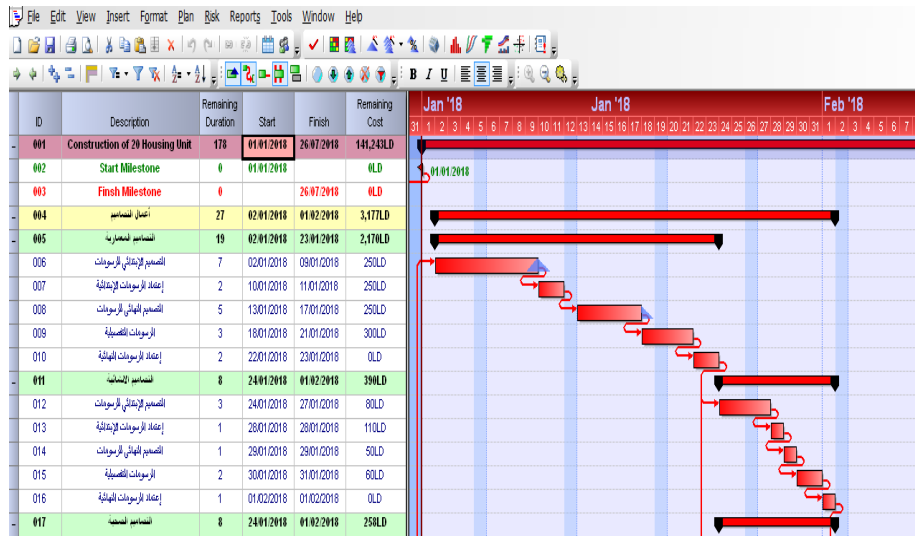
File Edit View Insert Format Plan Risk Reports Tools Window Help

B I U

| ID | Description | Remaining Duration | Start | Finish | Remaining Cost |
|---|---|---|---|---|---|
| 001 | Construction of 20 Housing Unit | 178 | 01/01/2018 | 26/07/2018 | 141,243LD |
| 002 | Start Milestone | 0 | 01/01/2018 | | 0LD |
| 003 | Finsh Milestone | 0 | | 26/07/2018 | 0LD |
| 004 | أعمال التصاميم | 27 | 02/01/2018 | 01/02/2018 | 3,177LD |
| 005 | التصاميم المعمارية | 19 | 02/01/2018 | 23/01/2018 | 2,170LD |
| 006 | التصميم الإبتدائي للرسومات | 7 | 02/01/2018 | 09/01/2018 | 250LD |
| 007 | إعداد الرسومات الإبتدائية | 2 | 10/01/2018 | 11/01/2018 | 250LD |
| 008 | التصميم النهائي الرسومات | 5 | 13/01/2018 | 17/01/2018 | 250LD |
| 009 | الرسومات التفصيلية | 3 | 18/01/2018 | 21/01/2018 | 300LD |
| 010 | إعداد الرسومات النهائية | 2 | 22/01/2018 | 23/01/2018 | 0LD |
| 011 | التصاميم الإنشائية | 8 | 24/01/2018 | 01/02/2018 | 390LD |
| 012 | التصميم الإبتدائي للرسومات | 3 | 24/01/2018 | 27/01/2018 | 80LD |
| 013 | إعداد الرسومات الإبتدائية | 1 | 28/01/2018 | 28/01/2018 | 110LD |
| 014 | التصميم النهائي الرسومات | 1 | 29/01/2018 | 29/01/2018 | 50LD |
| 015 | الرسومات التفصيلية | 2 | 30/01/2018 | 31/01/2018 | 60LD |
| 016 | إعداد الرسومات النهائية | 1 | 01/02/2018 | 01/02/2018 | 0LD |
| 017 | التصاميم الصحية | 8 | 24/01/2018 | 01/02/2018 | 258LD |

Jan '18 Jan '18 Feb '18
31 1 2 3 4 5 6 7 8 9 10 11 12 13 14 15 16 17 18 19 20 21 22 23 24 25 26 27 28 29 30 31 1 2 3 4 5 6 7

01/01/2018